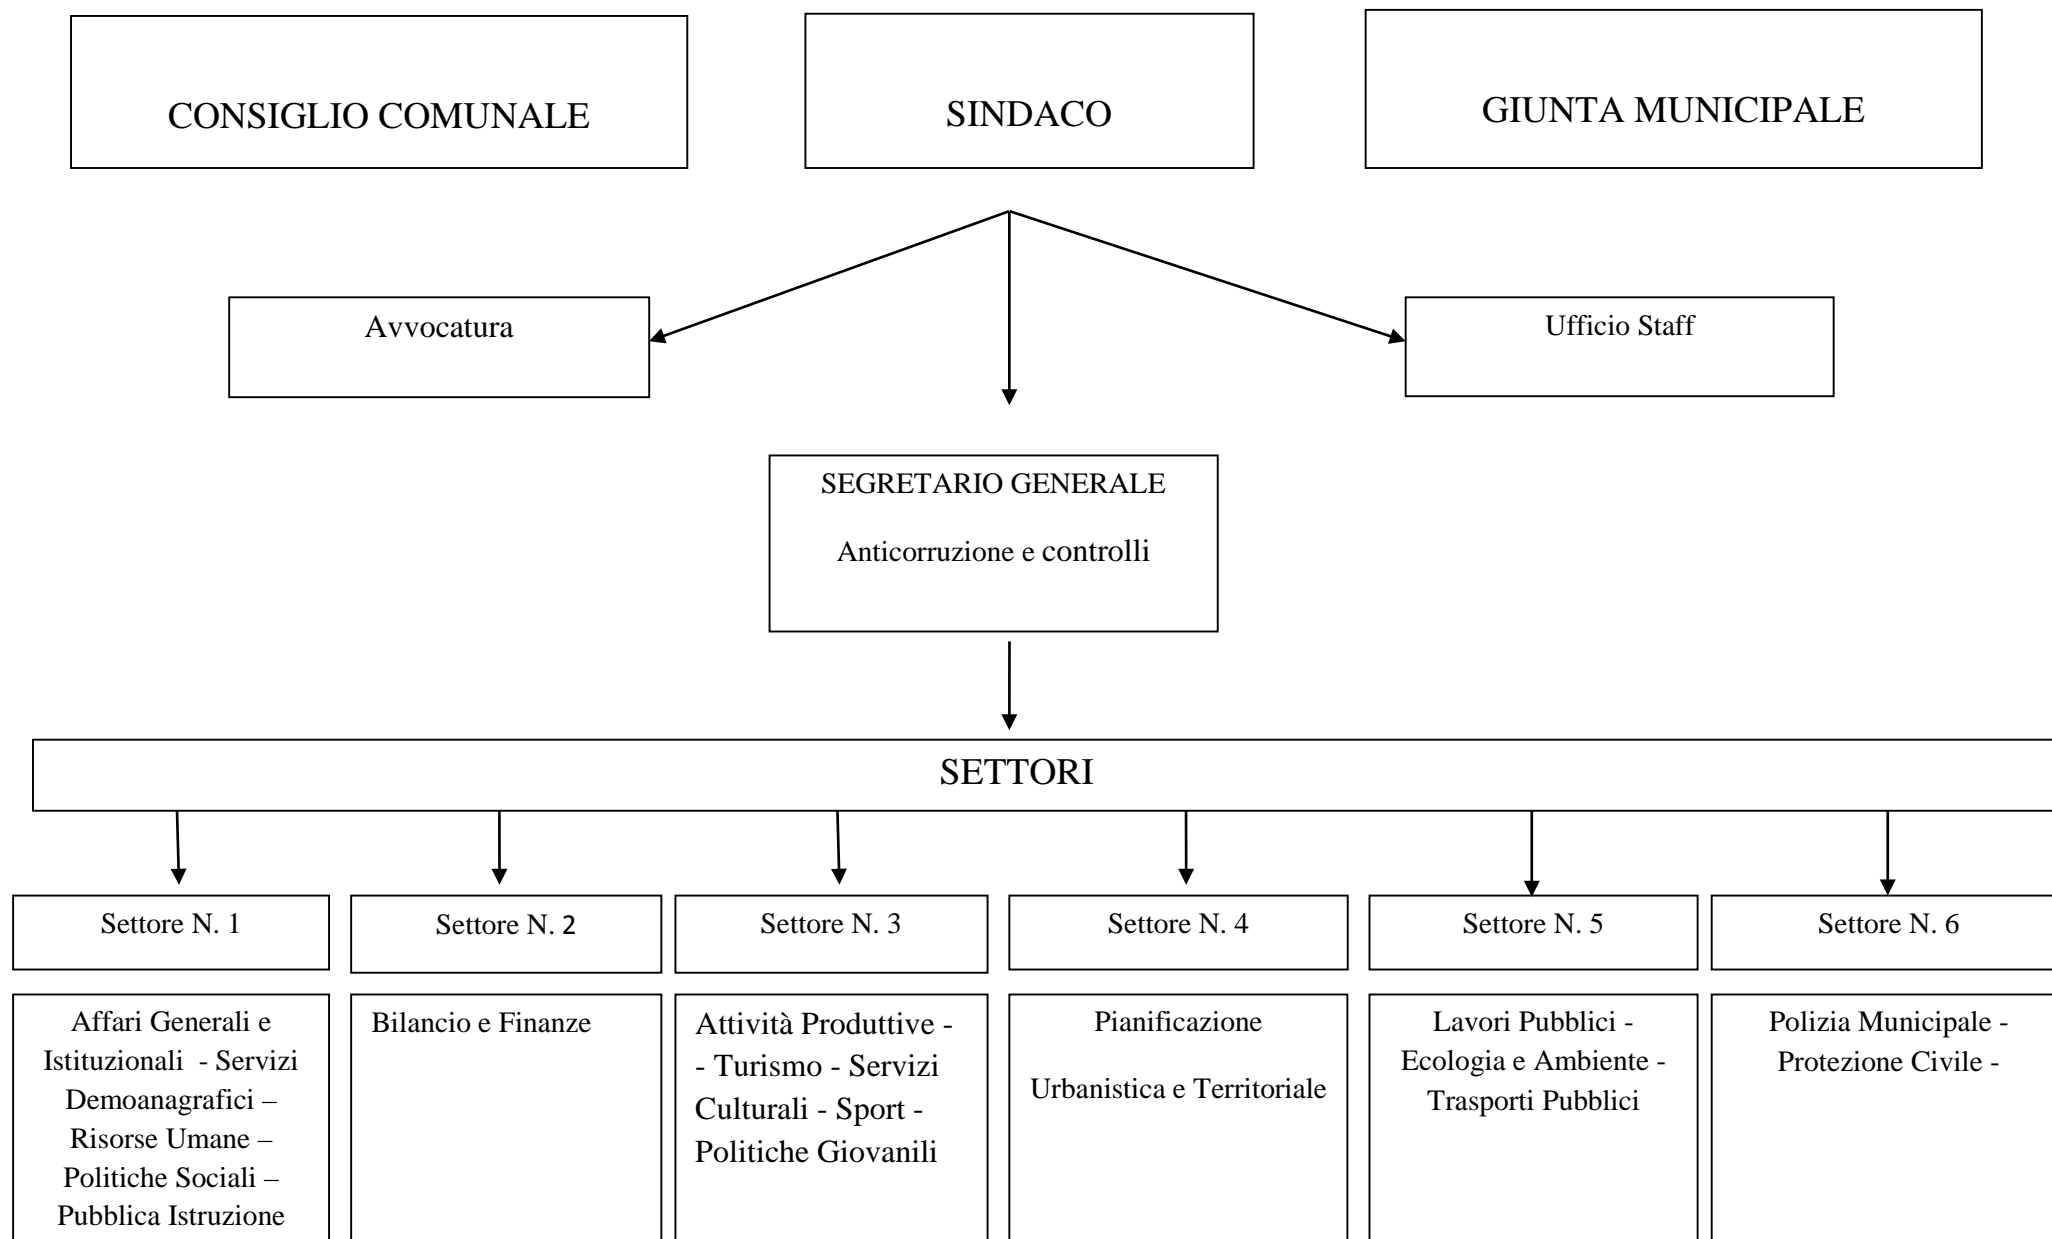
CONSIGLIO COMUNALE

SINDACO

GIUNTA MUNICIPALE

Avvocatura

Ufficio Staff

SEGRETARIO GENERALE

Anticorruzione e controlli

SETTORI

Settore N. 1

Affari Generali e Istituzionali - Servizi Demoanagrafici – Risorse Umane – Politiche Sociali – Pubblica Istruzione

Settore N. 2

Bilancio e Finanze

Settore N. 3

Attività Produttive - - Turismo - Servizi Culturali - Sport - Politiche Giovanili

Settore N. 4

Pianificazione

Urbanistica e Territoriale

Settore N. 5

Lavori Pubblici - Ecologia e Ambiente - Trasporti Pubblici

Settore N. 6

Polizia Municipale - Protezione Civile -